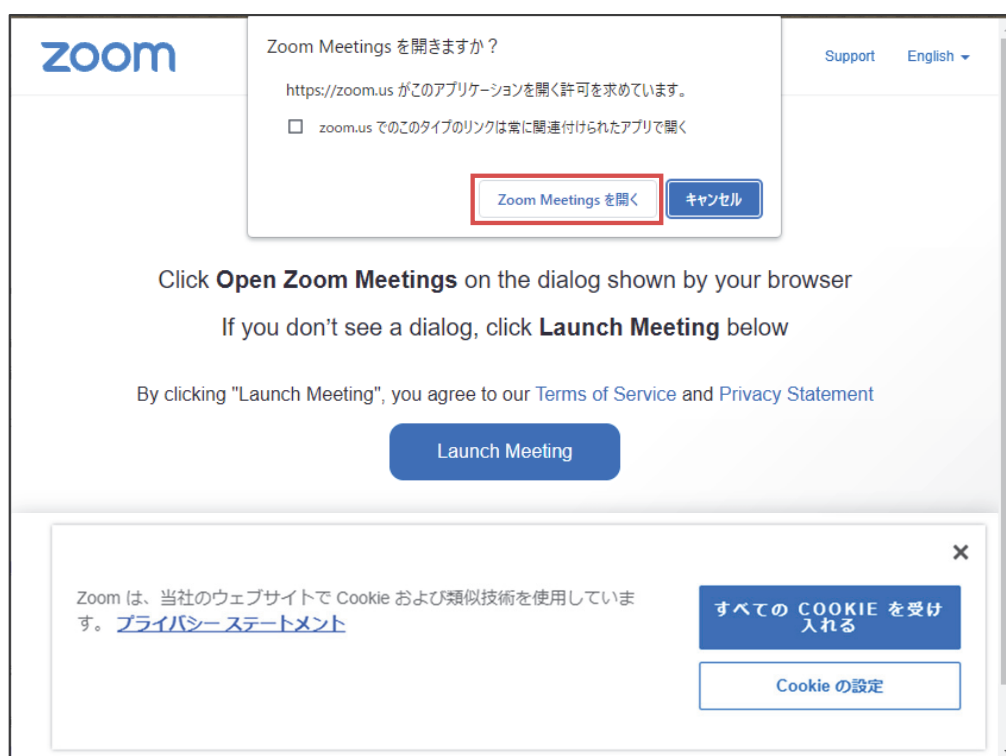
zoom

Zoom Meetings を開きますか？

https://zoom.us がこのアプリケーションを開く許可を求めています。

zoom.us でのこのタイプのリンクは常に関連付けられたアプリで開く

Zoom Meetings を開く

キャンセル

Support English

Click **Open Zoom Meetings** on the dialog shown by your browser

If you don't see a dialog, click **Launch Meeting** below

By clicking "Launch Meeting", you agree to our Terms of Service and Privacy Statement

Launch Meeting

×

Zoom は、当社のウェブサイトで Cookie および類似技術を使用しています。プライバシー ステートメント

すべての COOKIE を受け入れる

Cookie の設定